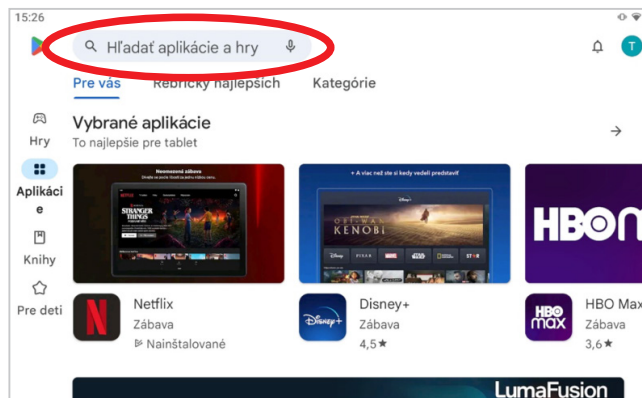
15:26

Hľadať aplikácie a hry

T

Pre vás Rebríčky najlepších Kategórie

Hry

Aplikácie

Knihy

Pre deti

Vybrané aplikácie
To najlepšie pre tablet

Neobmedzená zábava

STRANGER THINGS

+ A viac než si ktoý vedeli predstaviť

OBI-WAN KENOBI

HBO

Netflix
Zábava
Nainštalované

Disney+
Zábava
4,5★

HBO Max
Zábava
3,6★

LumaFusion